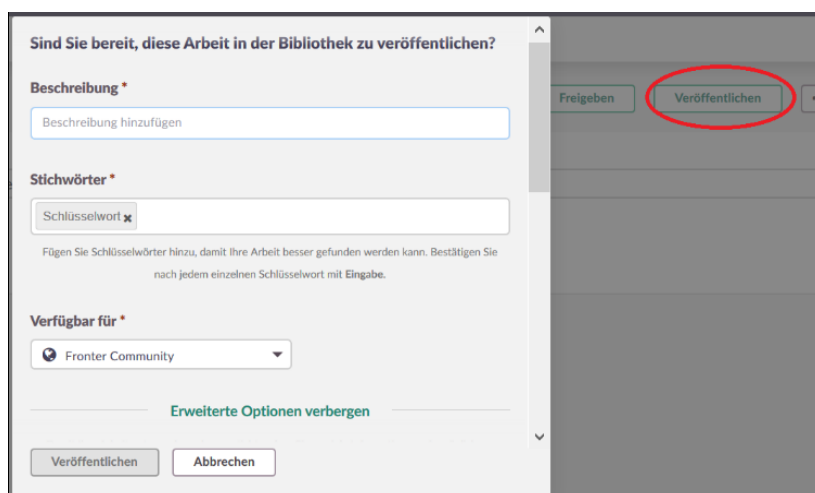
Sind Sie bereit, diese Arbeit in der Bibliothek zu veröffentlichen?

Beschreibung *

Beschreibung hinzufügen

Stichwörter *

Schlüsselwort ×

Fügen Sie Schlüsselwörter hinzu, damit Ihre Arbeit besser gefunden werden kann. Bestätigen Sie nach jedem einzelnen Schlüsselwort mit Eingabe.

Verfügbar für *

Fronter Community

Erweiterte Optionen verbergen

Veröffentlichen Abbrechen

Freigeben Veröffentlichen